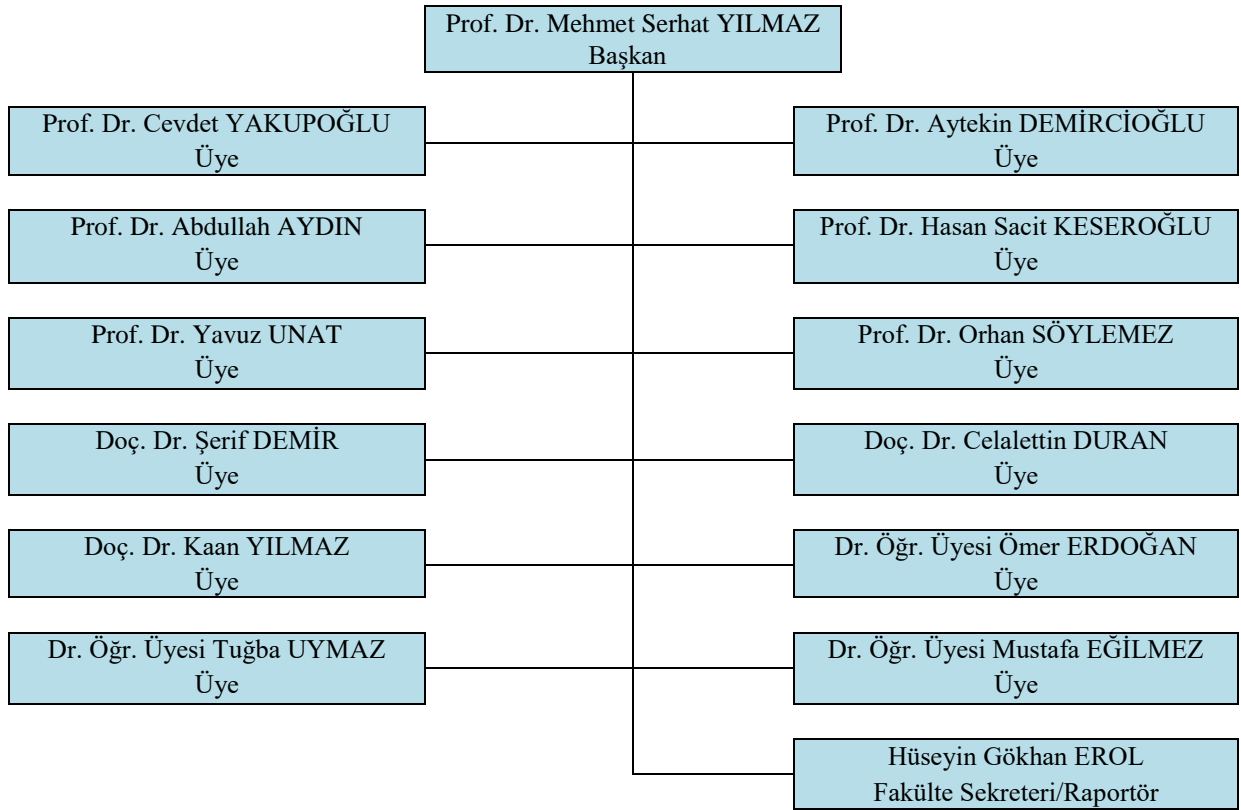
Prof. Dr. Mehmet Serhat YILMAZ
Başkan

Prof. Dr. Cevdet YAKUPOĞLU
Üye

Prof. Dr. Aytekin DEMİRCİOĞLU
Üye

Prof. Dr. Abdullah AYDIN
Üye

Prof. Dr. Hasan Sacit KESEROĞLU
Üye

Prof. Dr. Yavuz UNAT
Üye

Prof. Dr. Orhan SÖYLEMEZ
Üye

Doç. Dr. Şerif DEMİR
Üye

Doç. Dr. Celalettin DURAN
Üye

Doç. Dr. Kaan YILMAZ
Üye

Dr. Öğr. Üyesi Ömer ERDOĞAN
Üye

Dr. Öğr. Üyesi Tuğba UYMAZ
Üye

Dr. Öğr. Üyesi Mustafa EĞİLMEZ
Üye

Hüseyin Gökhan EROL
Fakülte Sekreteri/Raportör